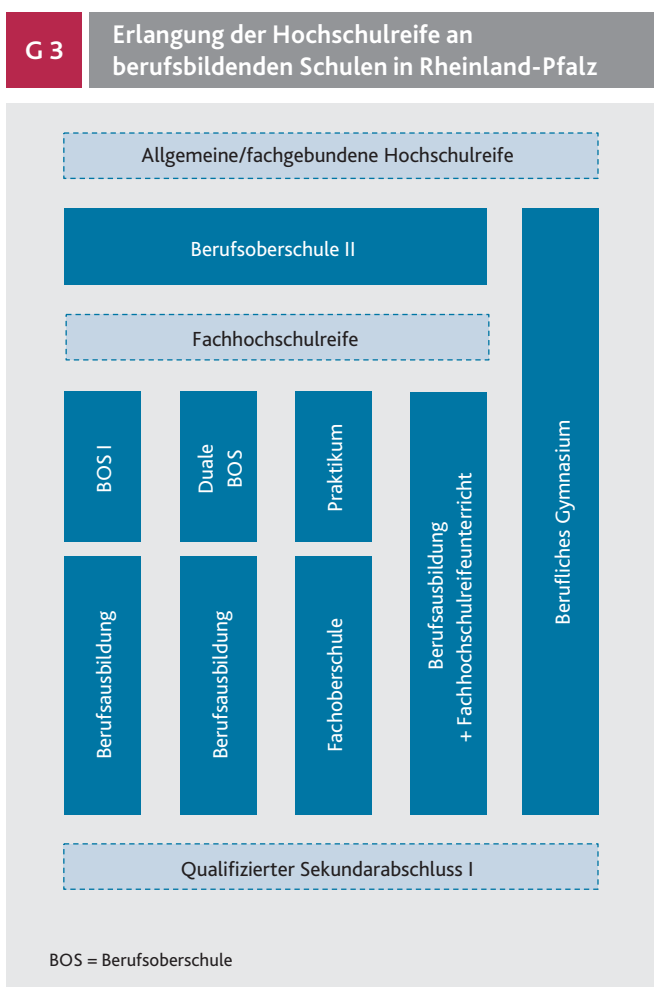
G 3

Erlangung der Hochschulreife an berufsbildenden Schulen in Rheinland-Pfalz

Allgemeine/fachgebundene Hochschulreife

Berufsoberschule II

Berufliches Gymnasium

Fachhochschulreife

BOS I

Duale BOS

Praktikum

Berufsausbildung + Fachhochschulreifeunterricht

Berufsausbildung

Berufsausbildung

Fachoberschule

Qualifizierter Sekundarabschluss I

BOS = Berufsoberschule